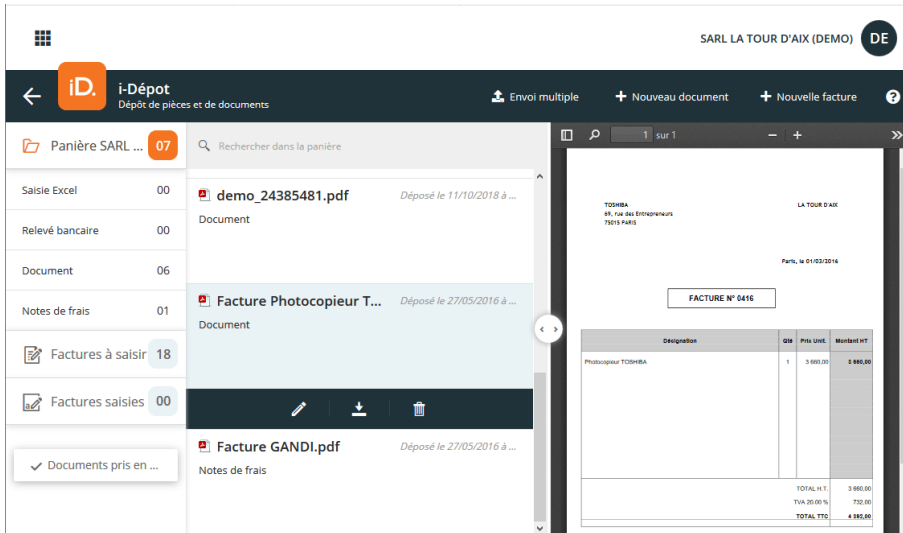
SARL LA TOUR D'AIX (DEMO) DE

iD. i-Dépot
Dépôt de pièces et de documents

Envoi multiple
Nouveau document
Nouvelle facture

Panière SARL ... 07

Saisie Excel 00
Relevé bancaire 00
Document 06
Notes de frais 01

Factures à saisir 18
Factures saisies 00

Documents pris en ...

Rechercher dans la panière

demo_24385481.pdf
Déposé le 11/10/2018 à ...
Document

Facture Photocopieur T...
Déposé le 27/05/2016 à ...
Document

Facture GANDI.pdf
Déposé le 27/05/2016 à ...
Notes de frais

1 sur 1

TOSHIBA
69, rue des Entrepreneurs
75015 PARIS

LA TOUR D'AIX

Paris, le 01/03/2016

FACTURE N° 0416

| Désignation | Qté | Prix Unit. | Montant HT |
|---|---|---|---|
| Photocopieur TOSHIBA | 1 | 3 660,00 | 3 660,00 |

TOTAL H.T. 3 660,00
TVA 20,00 % 732,00
TOTAL TTC 4 392,00